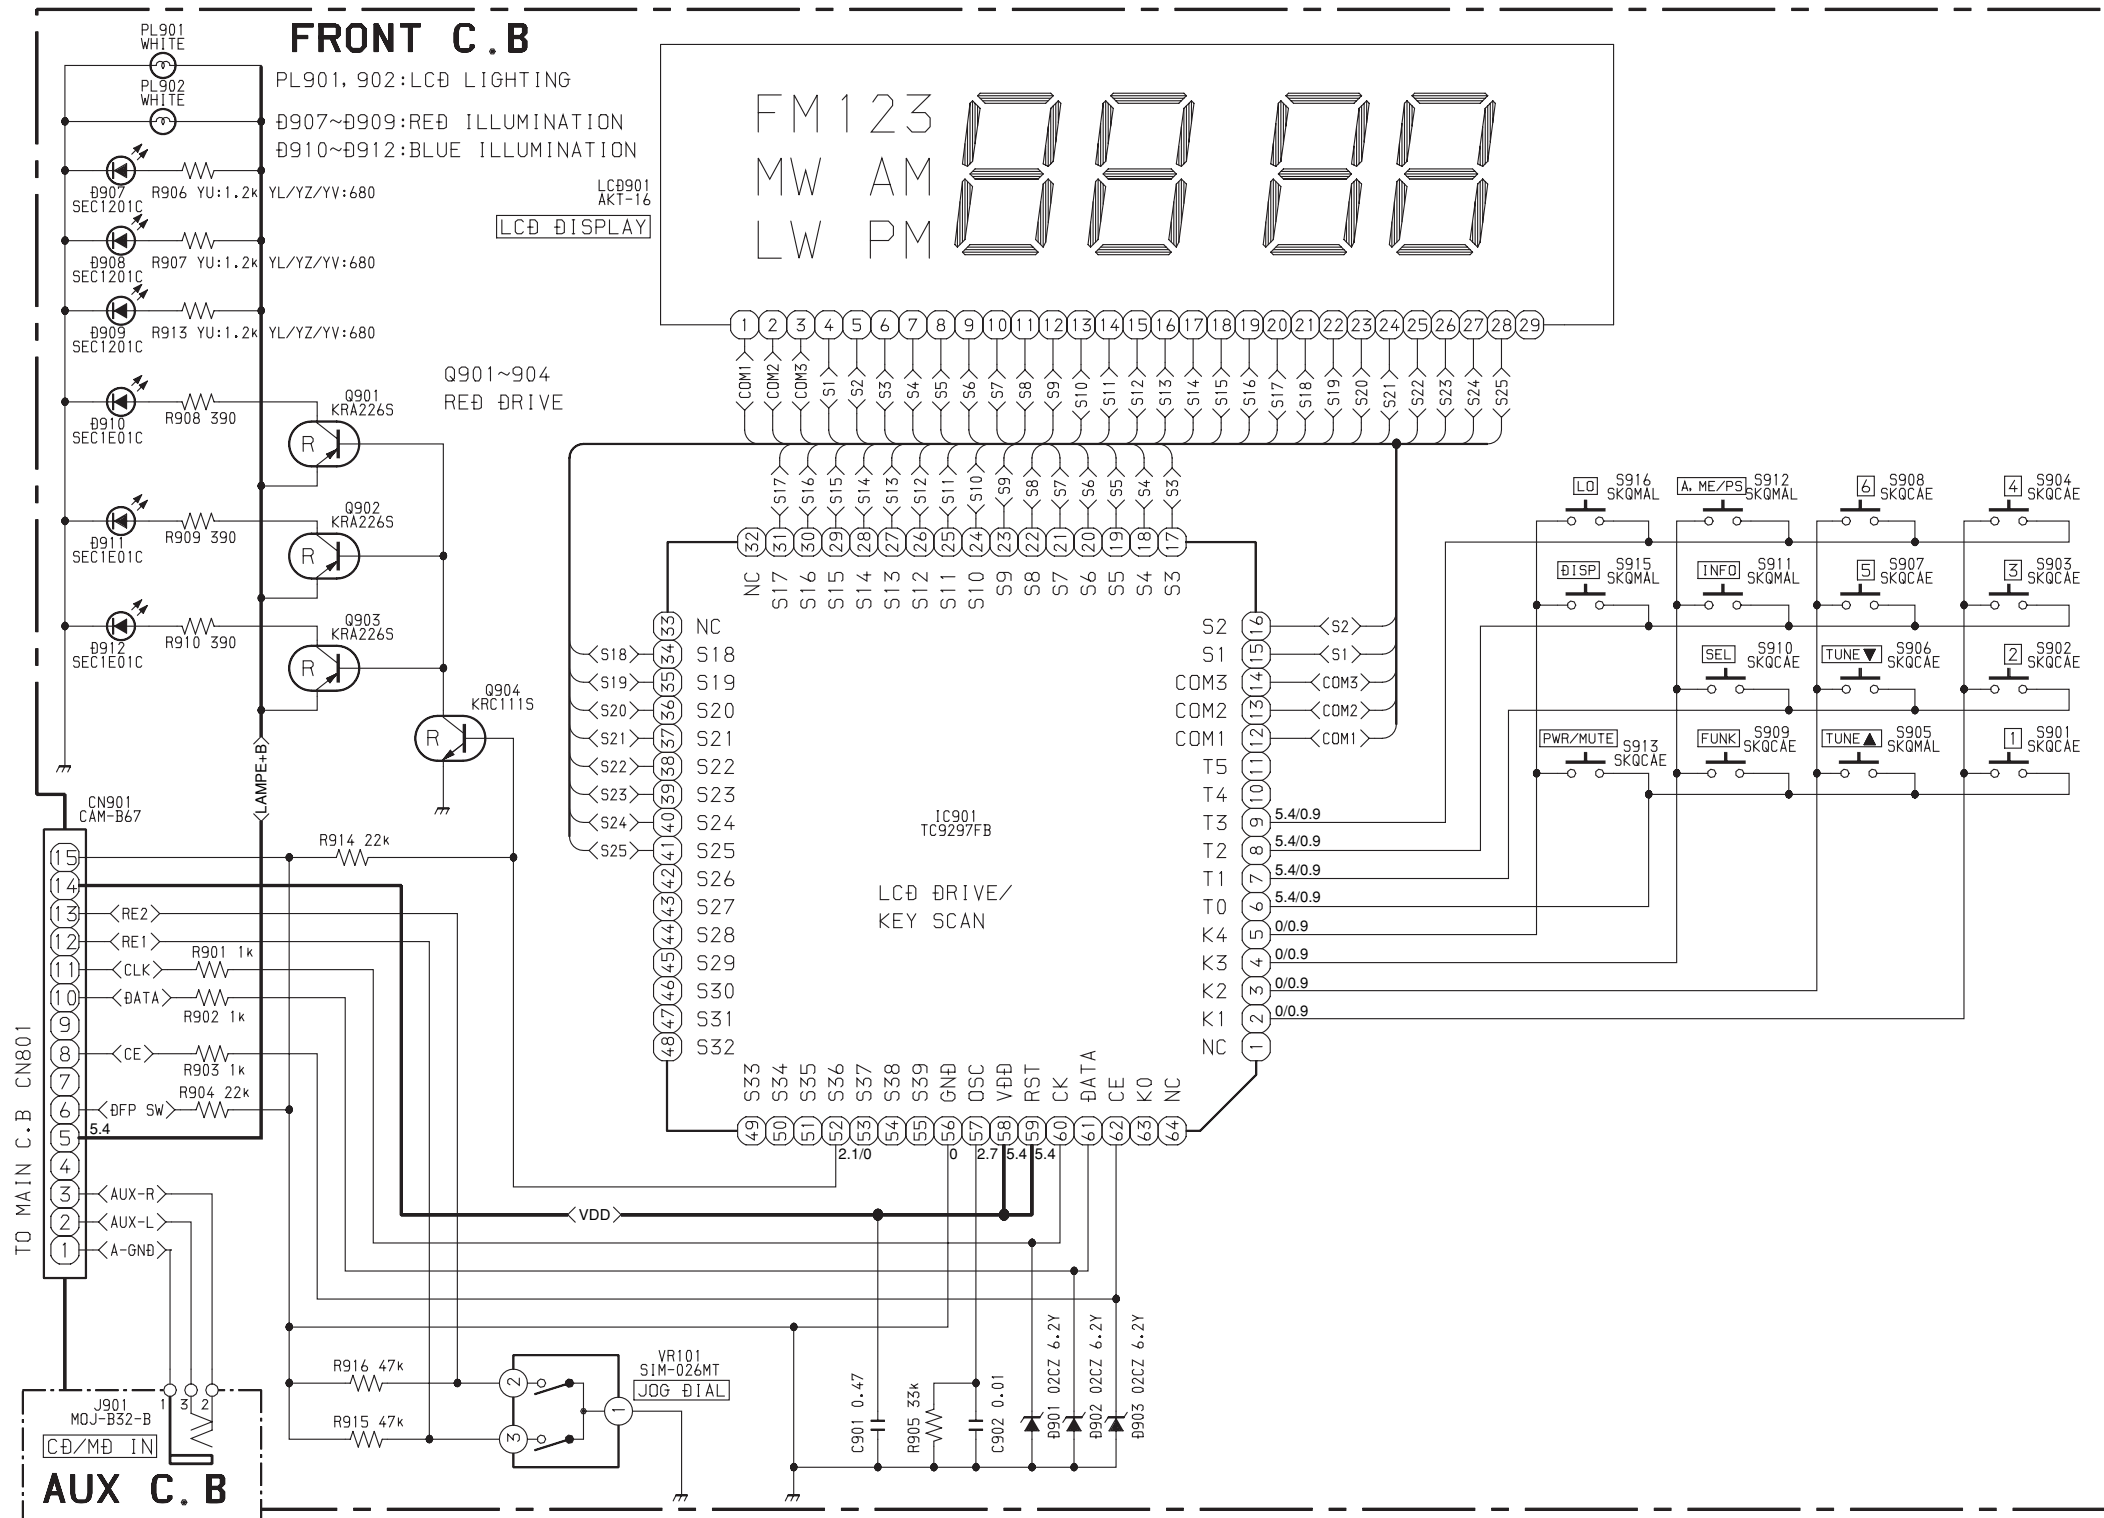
FRONT C.B

PL901 WHITE
PL902 WHITE

PL901, 902:LCĐ LIGHTING
Đ907~Đ909:REĐ ILLUMINATION
Đ910~Đ912:BLUE ILLUMINATION

Đ907 SEC1201C R906 YU:1.2k YL/YZ/YV:680
Đ908 SEC1201C R907 YU:1.2k YL/YZ/YV:680
Đ909 SEC1201C R913 YU:1.2k YL/YZ/YV:680
Đ910 SEC1E01C R908 390
Đ911 SEC1E01C R909 390
Đ912 SEC1E01C R910 390

Q901~904
REĐ ĐRIVE

Q901 KRA226S
Q902 KRA226S
Q903 KRA226S
Q904 KRC111S

LCĐ901 AKT-16
LCĐ ĐISPLAY

FM123
MW AM
LW PM

1 2 3 4 5 6 7 8 9 10 11 12 13 14 15 16 17 18 19 20 21 22 23 24 25 26 27 28 29

COM1 COM2 COM3 S1 S2 S3 S4 S5 S6 S7 S8 S9 S10 S11 S12 S13 S14 S15 S16 S17 S18 S19 S20 S21 S22 S23 S24 S25

S17 S16 S15 S14 S13 S12 S11 S10 S9 S8 S7 S6 S5 S4 S3

32 31 30 29 28 27 26 25 24 23 22 21 20 19 18 17
NC S17 S16 S15 S14 S13 S12 S11 S10 S9 S8 S7 S6 S5 S4 S3

33 NC
34 S18
35 S19
36 S20
37 S21
38 S22
39 S23
40 S24
41 S25
42 S26
43 S27
44 S28
45 S29
46 S30
47 S31
48 S32

S2 16 S2
S1 15 S1
COM3 14 COM3
COM2 13 COM2
COM1 12 COM1
T5 11
T4 10
T3 9 5.4/0.9
T2 8 5.4/0.9
T1 7 5.4/0.9
T0 6 5.4/0.9
K4 5 0/0.9
K3 4 0/0.9
K2 3 0/0.9
K1 2 0/0.9
NC 1

IC901
TC9297FB

LCĐ ĐRIVE/
KEY SCAN

S33 S34 S35 S36 S37 S38 S39 GNĐ OSC VĐĐ RST CK ĐATA CE KO NC
49 50 51 52 53 54 55 56 57 58 59 60 61 62 63 64
2.1/0 0 2.7 5.4 5.4

LO S916 SKQMAL
A.ME/PS S912 SKQMAL
6 S908 SKQCAE
4 S904 SKQCAE
ĐISP S915 SKQMAL
INFO S911 SKQMAL
5 S907 SKQCAE
3 S903 SKQCAE
SEL S910 SKQCAE
TUNE▼ S906 SKQCAE
2 S902 SKQCAE
PWR/MUTE S913 SKQCAE
FUNK S909 SKQCAE
TUNE▲ S905 SKQMAL
1 S901 SKQCAE

CN901 CAM-B67
LAMPE+B
R914 22k
15
14
13 RE2
12 RE1
11 CLK
10 ĐATA
9
8 CE
7
6 ĐFP SW
5 5.4
4
3 AUX-R
2 AUX-L
1 A-GNĐ

R901 1k
R902 1k
R903 1k
R904 22k

TO MAIN C.B CN801

VDD

R916 47k
R915 47k
VR101 SIM-026MT
JOG ĐIAL
2 3 1

C901 0.47
R905 33k
C902 0.01
Đ901 02CZ 6.2Y
Đ902 02CZ 6.2Y
Đ903 02CZ 6.2Y

J901 MOJ-B32-B
1 3 2
CĐ/MĐ IN
AUX C.B